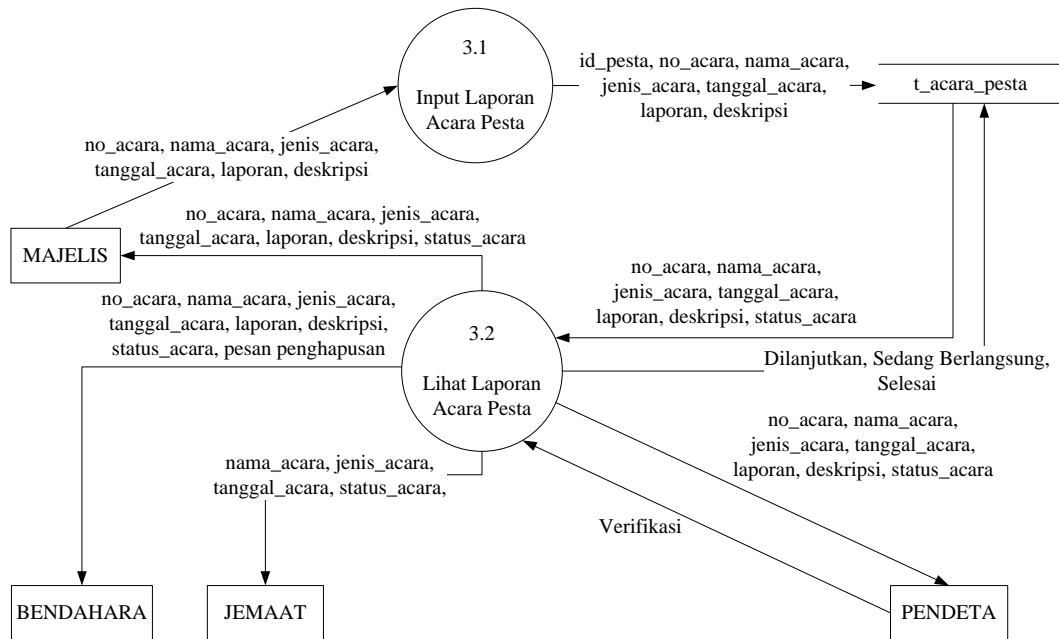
3.1

Input Laporan Acara Pesta

id_pesta, no_acara, nama_acara, jenis_acara, tanggal_acara, laporan, deskripsi

t_acara_pesta

no_acara, nama_acara, jenis_acara, tanggal_acara, laporan, deskripsi

MAJELIS

no_acara, nama_acara, jenis_acara, tanggal_acara, laporan, deskripsi, status_acara

no_acara, nama_acara, jenis_acara, tanggal_acara, laporan, deskripsi, status_acara

no_acara, nama_acara, jenis_acara, tanggal_acara, laporan, deskripsi, status_acara, pesan penghapusan

3.2

Lihat Laporan Acara Pesta

Dilanjutkan, Sedang Berlangsung, Selesai

no_acara, nama_acara, jenis_acara, tanggal_acara, laporan, deskripsi, status_acara

nama_acara, jenis_acara, tanggal_acara, status_acara,

Verifikasi

BENDAHARA

JEMAAT

PENDETA